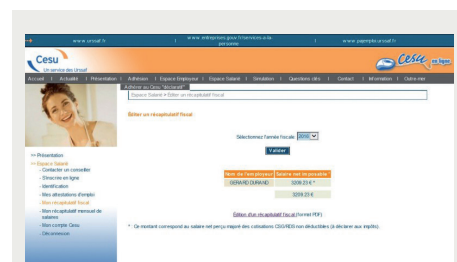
www.cesu.fr | www.entreprises.gouv.fr/services-a-la-personne | www.pajemploi.urssaf.fr

Cesu
Un service des Urssaf

Cesu en ligne

Accueil | Actualité | Présentation | Adhésion | Espace Employeur | Espace Salarié | Simulation | Questions clés | Contact | Information | Outre-mer

Adhérer au Cesu "déclaratif"

Espace Salarié > Éditer un récapitulatif fiscal

>> Présentation
>> Espace Salarié
- Contacter un conseiller
- S'inscrire en ligne
- Identification
- Mes attestations d'emploi
- Mon récapitulatif fiscal
- Mon récapitulatif mensuel de salaire
- Mon compte Cesu
- Déconnexion

Éditer un récapitulatif fiscal

Sélectionnez l'année fiscale 2010

Valider

| Nom de l'employeur | Salaire net imposable * |
|---|---|
| GERARD DURAND | 3209.23 € * |
| | 3209.23 € |

Édition d'un récapitulatif fiscal (format PDF)

* Ce montant correspond au salaire net perçu majoré des cotisations CSG/RDS non déductibles (à déclarer aux impôts).